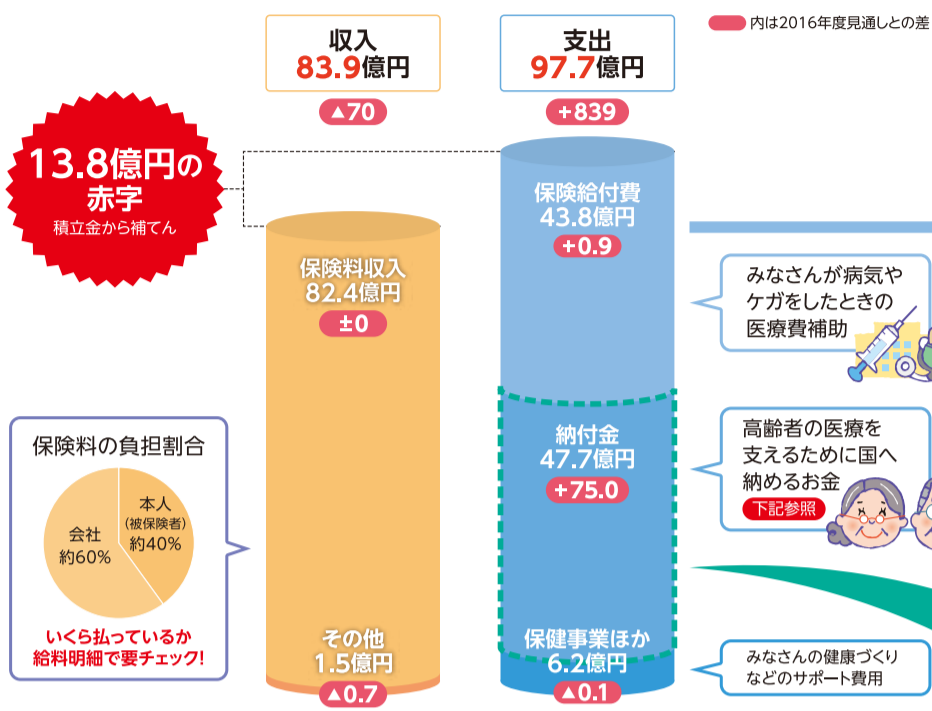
内は2016年度見通しとの差

収入
83.9億円
▲70

支出
97.7億円
+839

13.8億円の赤字
積立金から補てん

保険料収入
82.4億円
±0

その他
1.5億円
▲0.7

保険給付費
43.8億円
+0.9

納付金
47.7億円
+75.0

保健事業ほか
6.2億円
▲0.1

みなさんが病気やケガをしたときの医療費補助

高齢者の医療を支えるために国へ納めるお金
下記参照

みなさんの健康づくりなどのサポート費用

保険料の負担割合
会社
約60%
本人
(被保険者)
約40%

いくら払っているか
給料明細で要チェック!